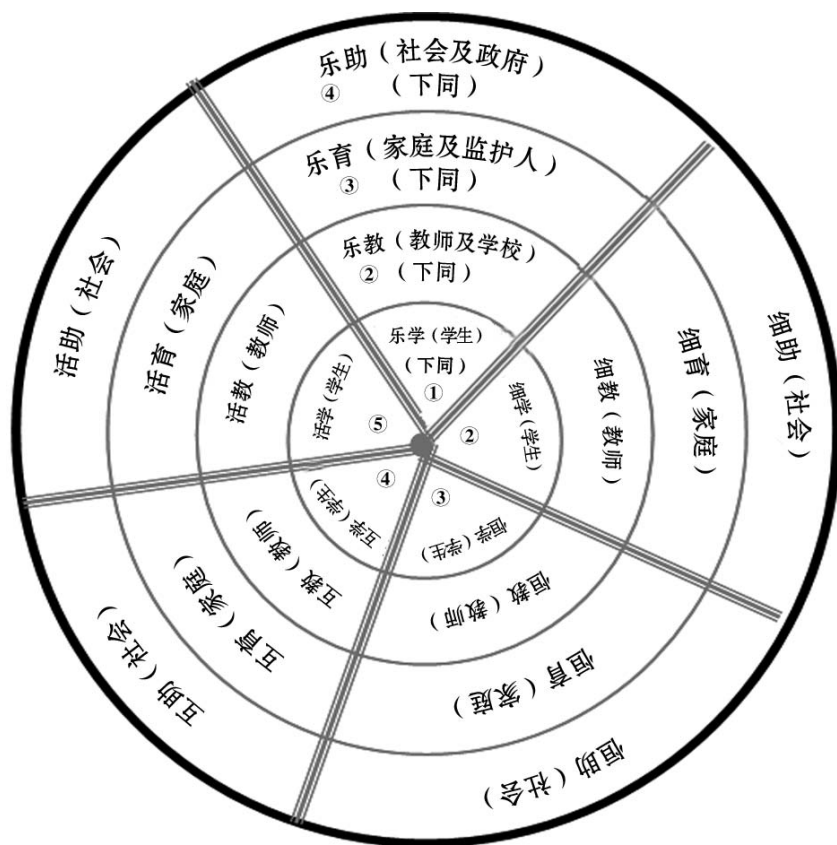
乐助（社会及政府）
④ （下同）

乐育（家庭及监护人）
③ （下同）

乐教（教师及学校）
② （下同）

乐学（学生）
（下同）
①

细学（学生）
②

细教（教师）

细育（家庭）

细助（社会）

宣学（学生）
③

宣教（教师）

宣育（家庭）

宣助（社会）

互学（学生）
④

互教（教师）

互育（家庭）

互助（社会）

活学（学生）
⑤

活教（教师）

活育（家庭）

活助（社会）